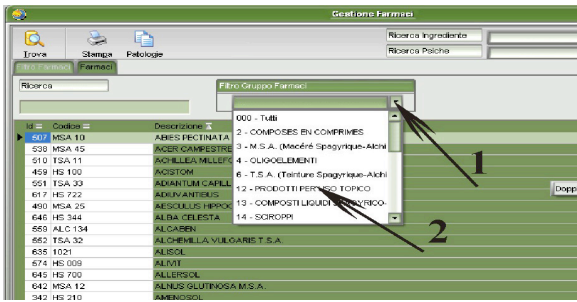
Gestione Farmaci

Trova Stampa Patologie

Ricerca Ingrediente
Ricerca Psiche

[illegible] Farmaci

Ricerca

Filtro Gruppo Farmaci

000 - Tutti
2 - COMPOSES EN COMPRIMES
3 - M.S.A. (Macéré Spagyrique-Alchi
4 - OLIGOELEMENTI
6 - T.S.A. (Teinture Spagyrique-Alchi
12 - PRODOTTI PER USO TOPICO
13 - COMPOSTI LIQUIDI SPAGYRICO-
14 - SCIROPPI

1
2

Dopp

| Id | Codice | Descrizione |
|---|---|---|
| 507 | MSA 10 | ABIES PECTINATA |
| 538 | MSA 45 | ACER CAMPESTRE |
| 510 | TSA 11 | ACHILLEA MILLEFO |
| 459 | HS 100 | ACISTOM |
| 551 | TSA 33 | ADIANTUM CAPILL |
| 617 | HS 722 | ADIUVANTIBUS |
| 490 | MSA 25 | AESCULUS HIPPOC |
| 646 | HS 344 | ALBA CELESTA |
| 559 | ALC 134 | ALCABEN |
| 552 | TSA 32 | ALCHEMILLA VULGARIS T.S.A. |
| 635 | 1021 | ALISOL |
| 574 | HS 009 | ALIVIT |
| 645 | HS 700 | ALLERSOL |
| 642 | MSA 12 | ALNUS GLUTINOSA M.S.A. |
| 342 | HS 210 | AMENOSOL |